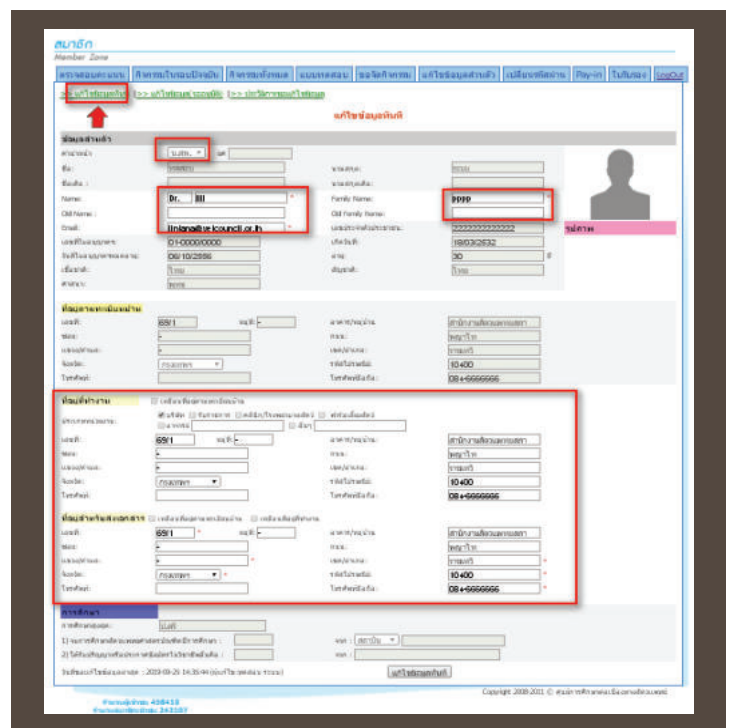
สมาชิก
Member Zone

ความรอบรู้ | กิจกรรมในรอบปีงบฯ | กิจกรรมทั่วไป | แบบทดสอบ | ขอจัดกิจกรรม | แก้ไขข้อมูลส่วนตัว | เปลี่ยนรหัสผ่าน | Pay-in | ใบรับรอง | LogOut

>> แก้ไขข้อมูล | >> แก้ไขข้อมูลการสมัคร | >> ประวัติการแก้ไขข้อมูล

แก้ไขข้อมูลบันทึก

ข้อมูลส่วนตัว
คำนำหน้า: นพ. เพศ
ชื่อ:
ชื่อกลาง:
Name: Dr. llll
Old Name:
Email: llnlana@vetcouncil.or.th
เลขที่ใบอนุญาต: 01-0000/0000
วันที่ได้รับใบอนุญาต: 06/10/2556
เชื้อชาติ: ไทย
ศาสนา: พุทธ
นามสกุล:
นามสกุลเดิม:
Family Name: pppp
Old Family Name:
เลขประจำตัวประชาชน: 2222222222222
วันเกิด: 18/03/2532
อายุ: 30 ปี
สัญชาติ: ไทย
รูปภาพ

ที่อยู่ตามทะเบียนบ้าน
เลขที่: 69/1 หมู่ที่: -
ซอย: -
แขวง/ตำบล: -
จังหวัด: กรุงเทพฯ
โทรศัพท์:
อาคาร/หมู่บ้าน: สำนักงานสัตวแพทยสภา
ถนน: พญาไท
เขต/อำเภอ: ราชเทวี
รหัสไปรษณีย์: 10400
โทรศัพท์มือถือ: 08-6666666

ที่อยู่ที่ทำงาน
ประเภทหน่วยงาน:
เลขที่: 69/1 หมู่ที่: -
ซอย: -
แขวง/ตำบล: -
จังหวัด: กรุงเทพฯ
โทรศัพท์:
อาคาร/หมู่บ้าน: สำนักงานสัตวแพทยสภา
ถนน: พญาไท
เขต/อำเภอ: ราชเทวี
รหัสไปรษณีย์: 10400
โทรศัพท์มือถือ: 08-6666666

ที่อยู่สำหรับส่งเอกสาร
เลขที่: 69/1 * หมู่ที่: -
ซอย: -
แขวง/ตำบล: -
จังหวัด: กรุงเทพฯ *
โทรศัพท์:
อาคาร/หมู่บ้าน: สำนักงานสัตวแพทยสภา
ถนน: พญาไท
เขต/อำเภอ: ราชเทวี *
รหัสไปรษณีย์: 10400 *
โทรศัพท์มือถือ: 08-6666666 *

การศึกษา
การศึกษาสูงสุด: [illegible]

วันที่แก้ไขข้อมูลล่าสุด : 2019-09-29 14:35:44
แก้ไขข้อมูลบันทึก

Copyright 2008-2011 © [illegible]
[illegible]